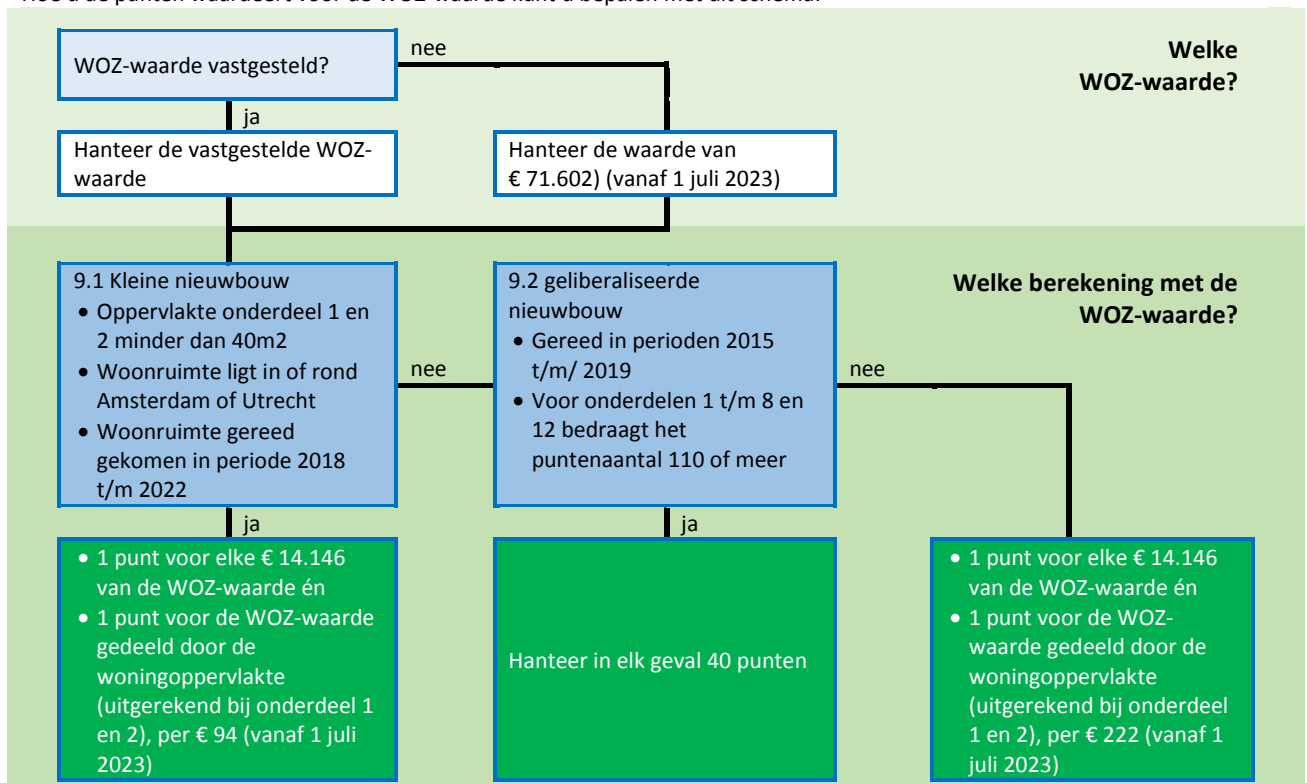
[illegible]

Welke WOZ-waarde?

WOZ-waarde vastgesteld?

nee

ja

Hanteer de vastgestelde WOZ-waarde

Hanteer de waarde van € 71.602) (vanaf 1 juli 2023)

Welke berekening met de WOZ-waarde?

9.1 Kleine nieuwbouw
- Oppervlakte onderdeel 1 en 2 minder dan 40m2
- Woonruimte ligt in of rond Amsterdam of Utrecht
- Woonruimte gereed gekomen in periode 2018 t/m 2022

nee

9.2 geliberaliseerde nieuwbouw
- Gereed in perioden 2015 t/m/ 2019
- Voor onderdelen 1 t/m 8 en 12 bedraagt het puntenaantal 110 of meer

nee

ja

ja

- 1 punt voor elke € 14.146 van de WOZ-waarde én
- 1 punt voor de WOZ-waarde gedeeld door de woningoppervlakte (uitgerekend bij onderdeel 1 en 2), per € 94 (vanaf 1 juli 2023)

Hanteer in elk geval 40 punten

- 1 punt voor elke € 14.146 van de WOZ-waarde én
- 1 punt voor de WOZ-waarde gedeeld door de woningoppervlakte (uitgerekend bij onderdeel 1 en 2), per € 222 (vanaf 1 juli 2023)